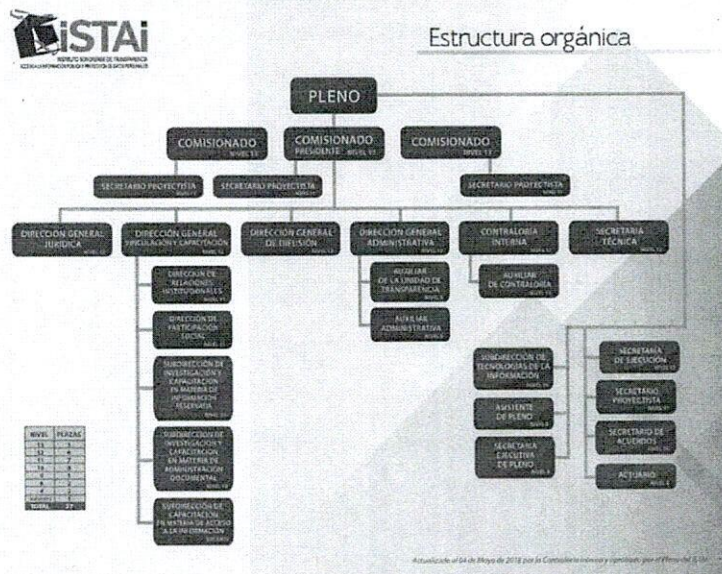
iSTAi
INSTITUTO SONORENSE DE TRANSPARENCIA
ACCESO A LA INFORMACIÓN PÚBLICA Y PROTECCIÓN DE DATOS PERSONALES

Estructura orgánica

PLENO

COMISIONADO
NIVEL 13

COMISIONADO
PRESIDENTE
NIVEL 13

COMISIONADO
NIVEL 13

SECRETARIO PROYECTISTA
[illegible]

SECRETARIO PROYECTISTA
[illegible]

SECRETARIO PROYECTISTA
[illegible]

DIRECCIÓN GENERAL JURÍDICA
NIVEL 12

DIRECCIÓN GENERAL VINCULACIÓN Y CAPACITACIÓN
NIVEL 12

DIRECCIÓN GENERAL DE DIFUSIÓN
NIVEL 12

DIRECCIÓN GENERAL ADMINISTRATIVA
NIVEL 12

CONTRALORÍA INTERNA
NIVEL 12

SECRETARÍA TÉCNICA
NIVEL 12

DIRECCIÓN DE RELACIONES INSTITUCIONALES
NIVEL 11

DIRECCIÓN DE PARTICIPACIÓN SOCIAL
NIVEL 11

SUBDIRECCIÓN DE INVESTIGACIÓN Y CAPACITACIÓN EN MATERIA DE INFORMACIÓN RESERVADA
NIVEL 10

SUBDIRECCIÓN DE INVESTIGACIÓN Y CAPACITACIÓN EN MATERIA DE ADMINISTRACIÓN DOCUMENTAL
NIVEL 10

SUBDIRECCIÓN DE CAPACITACIÓN EN MATERIA DE ACCESO A LA INFORMACIÓN
NIVEL 10

AUXILIAR DE LA UNIDAD DE TRANSPARENCIA
NIVEL 8

AUXILIAR ADMINISTRATIVA
NIVEL 8

AUXILIAR DE CONTRALORÍA
NIVEL 10

SUBDIRECCIÓN DE TECNOLOGÍAS DE LA INFORMACIÓN
NIVEL 10

ASISTENTE DE PLENO
NIVEL 8

SECRETARIA EJECUTIVA DE PLENO
NIVEL 8

SECRETARIA DE EJECUCIÓN
NIVEL 10

SECRETARIO PROYECTISTA
NIVEL 11

SECRETARIO DE ACUERDOS
NIVEL 10

ACTUARIO
NIVEL 8

| NIVEL | PLAZAS |
|---|---|
| 13 | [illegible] |
| 12 | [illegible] |
| 11 | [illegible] |
| 10 | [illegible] |
| 9 | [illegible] |
| 8 | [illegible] |
| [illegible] | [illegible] |
| TOTAL | 27 |

Actualizado al 04 de Mayo de 2018 por la Contraloría Interna y aprobado por el Pleno del ISTAI